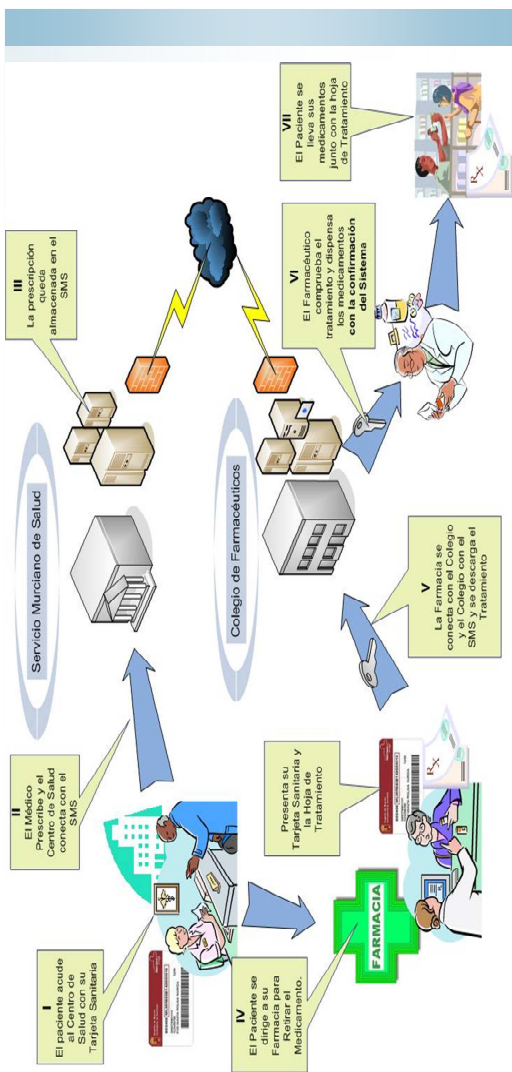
I
El paciente acude al Centro de Salud con su Tarjeta Sanitaria

II
El Médico Prescribe y el Centro de Salud conecta con el SMS

Servicio Murciano de Salud

III
La prescripción queda almacenada en el SMS

VII
El Paciente se lleva sus medicamentos junto con la hoja de Tratamiento

IV
El Paciente se dirige a su Farmacia para Retirar el Medicamento.

FARMACIA

Presenta su Tarjeta Sanitaria y la Hoja de Tratamiento

V
La Farmacia se conecta con el Colegio y el Colegio con el SMS y se descarga el Tratamiento

Colegio de Farmacéuticos

VI
El Farmacéutico comprueba el tratamiento y dispensa los medicamentos **con la confirmación del Sistema**